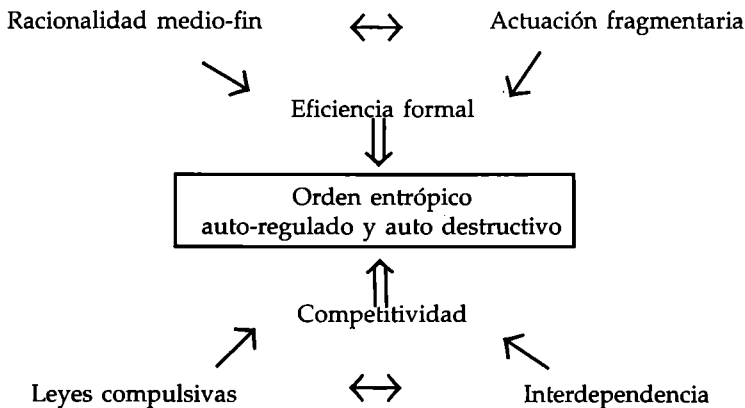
Racionalidad medio-fin $\leftrightarrow$ Actuación fragmentaria

$\searrow$ $\swarrow$

Eficiencia formal

$\Downarrow$

Orden entrópico
auto-regulado y auto destructivo

$\Uparrow$

Competitividad

$\nearrow$ $\nwarrow$

Leyes compulsivas $\leftrightarrow$ Interdependencia